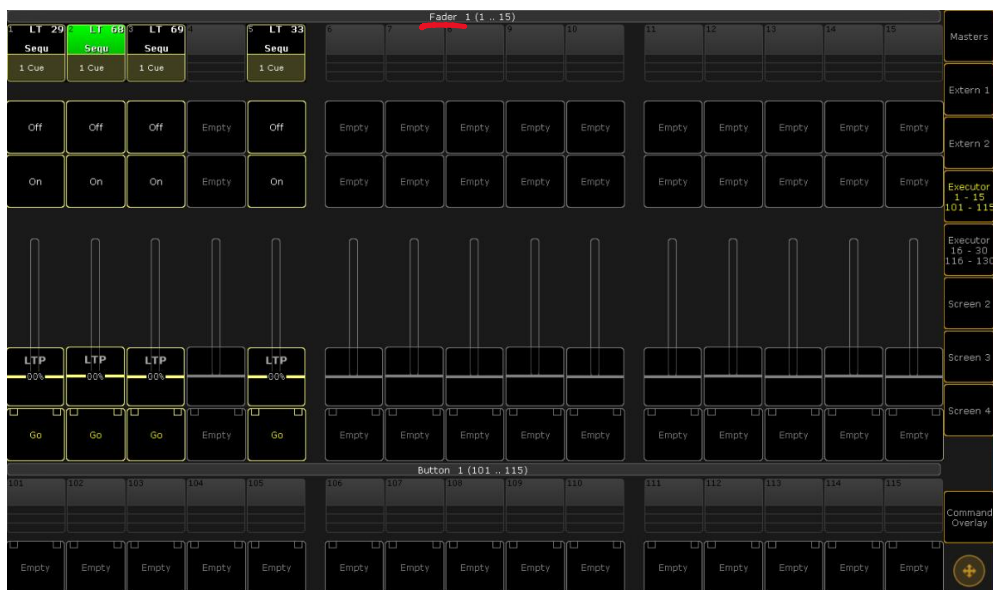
Fader 1 (1 .. 15)

1 LT 29 Sequ 1 Cue
2 LT 68 Sequ 1 Cue
3 LT 69 Sequ 1 Cue
4
5 LT 33 Sequ 1 Cue
6
7
8
9
10
11
12
13
14
15

Off Off Off Empty Off Empty Empty Empty Empty Empty Empty Empty Empty Empty Empty

On On On Empty On Empty Empty Empty Empty Empty Empty Empty Empty Empty Empty

LTP 00% LTP 00% LTP 00% LTP 00%

Go Go Go Empty Go Empty Empty Empty Empty Empty Empty Empty Empty Empty Empty

Button 1 (101 .. 115)

101 102 103 104 105 106 107 108 109 110 111 112 113 114 115

Empty Empty Empty Empty Empty Empty Empty Empty Empty Empty Empty Empty Empty Empty Empty

Masters
Extern 1
Extern 2
Executor 1 - 15 101 - 115
Executor 16 - 30 116 - 130
Screen 2
Screen 3
Screen 4
Command Overlay